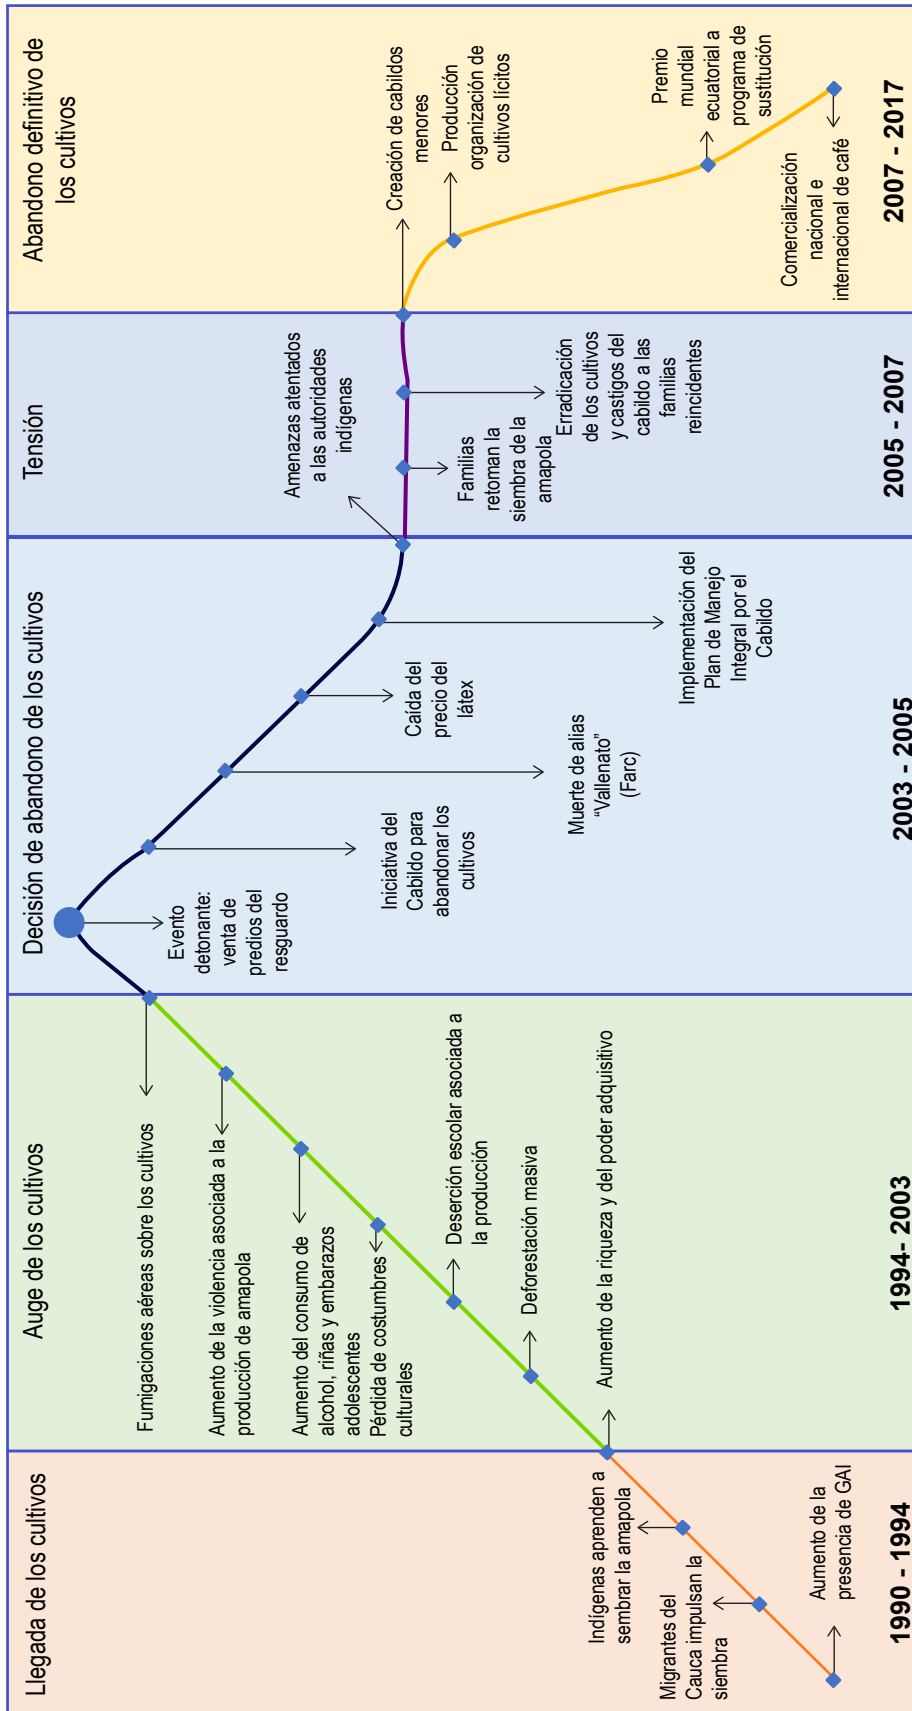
Llegada de los cultivos

1990 - 1994

Aumento de la presencia de GAI

Migrantes del Cauca impulsan la siembra

Indígenas aprenden a sembrar la amapola

Auge de los cultivos

1994- 2003

Aumento de la riqueza y del poder adquisitivo

Deforestación masiva

Deserción escolar asociada a la producción

Pérdida de costumbres culturales

Aumento del consumo de alcohol, riñas y embarazos adolescentes

Aumento de la violencia asociada a la producción de amapola

Fumigaciones aéreas sobre los cultivos

Decisión de abandono de los cultivos

2003 - 2005

Evento detonante: venta de predios del resguardo

Iniciativa del Cabildo para abandonar los cultivos

Muerte de alias "Vallenato" (Farc)

Caída del precio del látex

Implementación del Plan de Manejo Integral por el Cabildo

Tensión

2005 - 2007

Amenazas atentados a las autoridades indígenas

Familias retoman la siembra de la amapola

Erradicación de los cultivos y castigos del cabildo a las familias reincidentes

Abandono definitivo de los cultivos

2007 - 2017

Creación de cabildos menores

Producción organización de cultivos lícitos

Premio mundial ecuatorial a programa de sustitución

Comercialización nacional e internacional de café